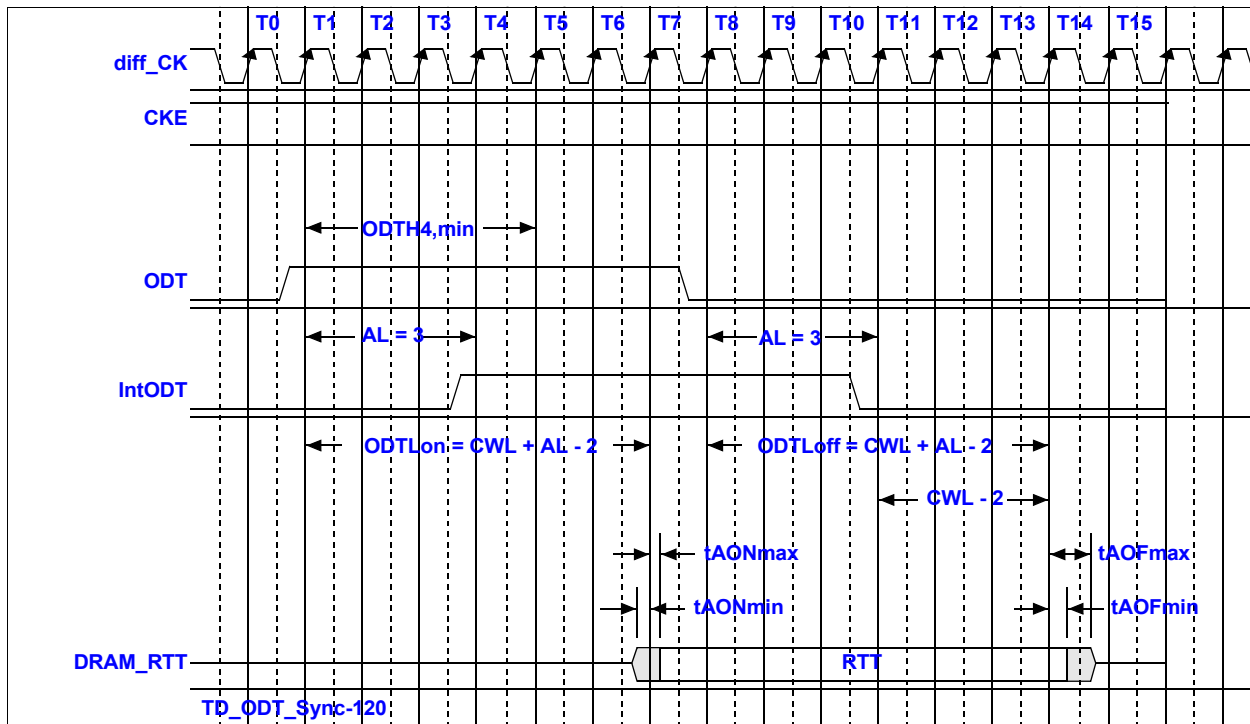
T0 T1 T2 T3 T4 T5 T6 T7 T8 T9 T10 T11 T12 T13 T14 T15

diff_CK

CKE

ODTH4,min

ODT

AL = 3

AL = 3

IntODT

ODTLon = CWL + AL - 2

ODTLoff = CWL + AL - 2

CWL - 2

tAONmax

tAOFmax

tAONmin

tAOFmin

DRAM_RTT

RTT

TD_ODT_Sync-120